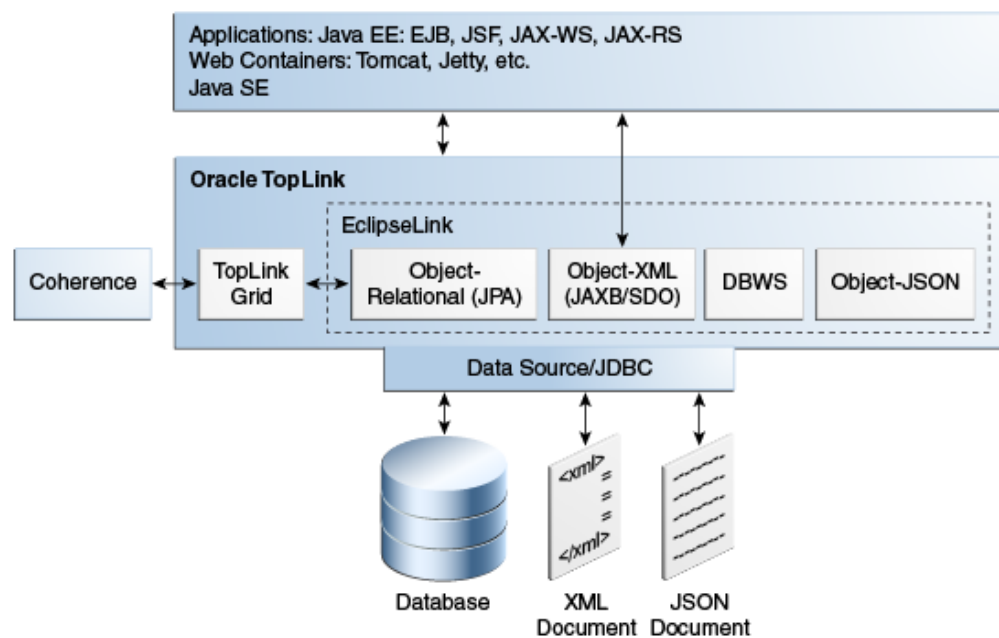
Applications: Java EE: EJB, JSF, JAX-WS, JAX-RS
Web Containers: Tomcat, Jetty, etc.
Java SE

Oracle TopLink

EclipseLink

Coherence

TopLink Grid

Object-Relational (JPA)

Object-XML (JAXB/SDO)

DBWS

Object-JSON

Data Source/JDBC

<xml>
=
=
=
</xml>

Database

XML Document

JSON Document